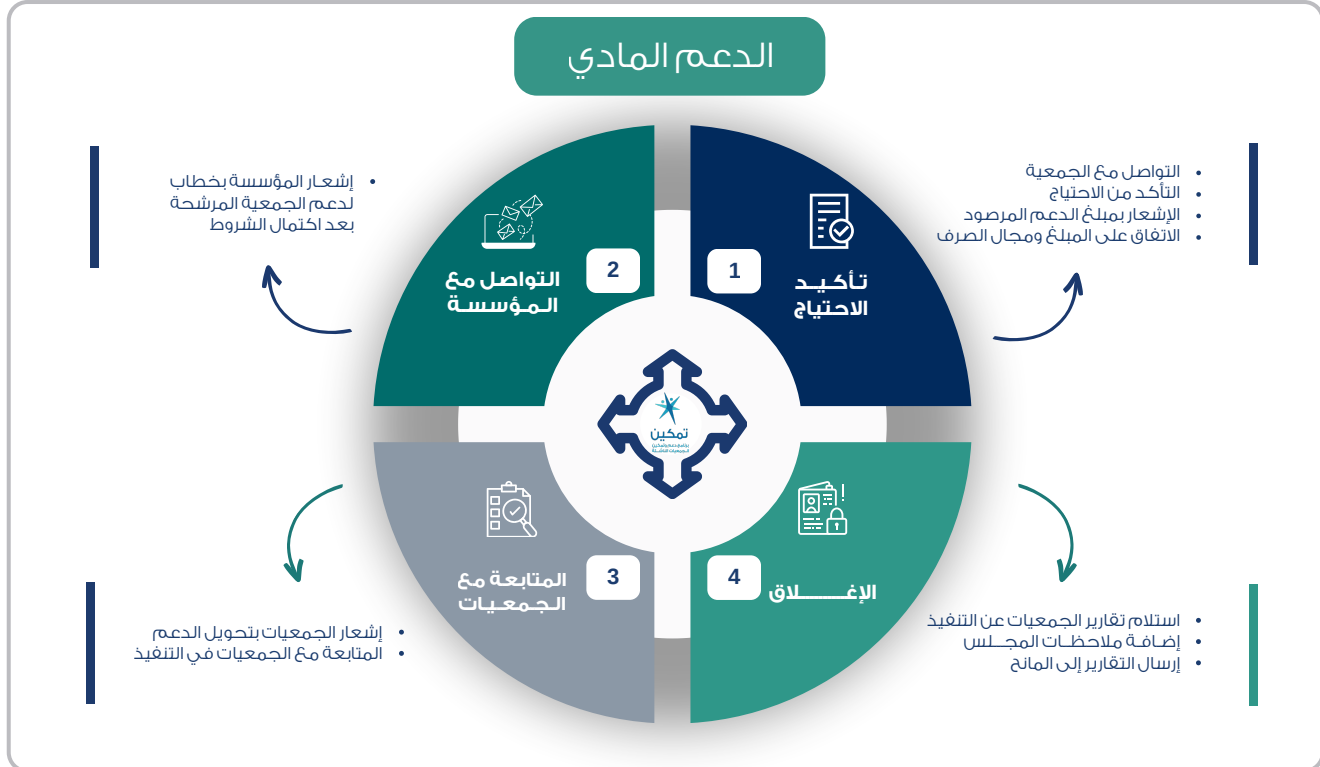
الدعم المادي

1
تأكيد الاحتياج

- التواصل مع الجمعية
- التأكد من الاحتياج
- الإشعار بمبلغ الدعم المرصود
- الاتفاق على المبلغ ومجال الصرف

2
التواصل مع المؤسسة

- إشعار المؤسسة بخطاب لدعم الجمعية المرشحة بعد اكتمال الشروط

3
المتابعة مع الجمعيات

- إشعار الجمعيات بتحويل الدعم
- المتابعة مع الجمعيات في التنفيذ

4
الإغلاق

- استلام تقارير الجمعيات عن التنفيذ
- إضافة ملاحظات المجلس
- إرسال التقارير إلى المانح

تمكين